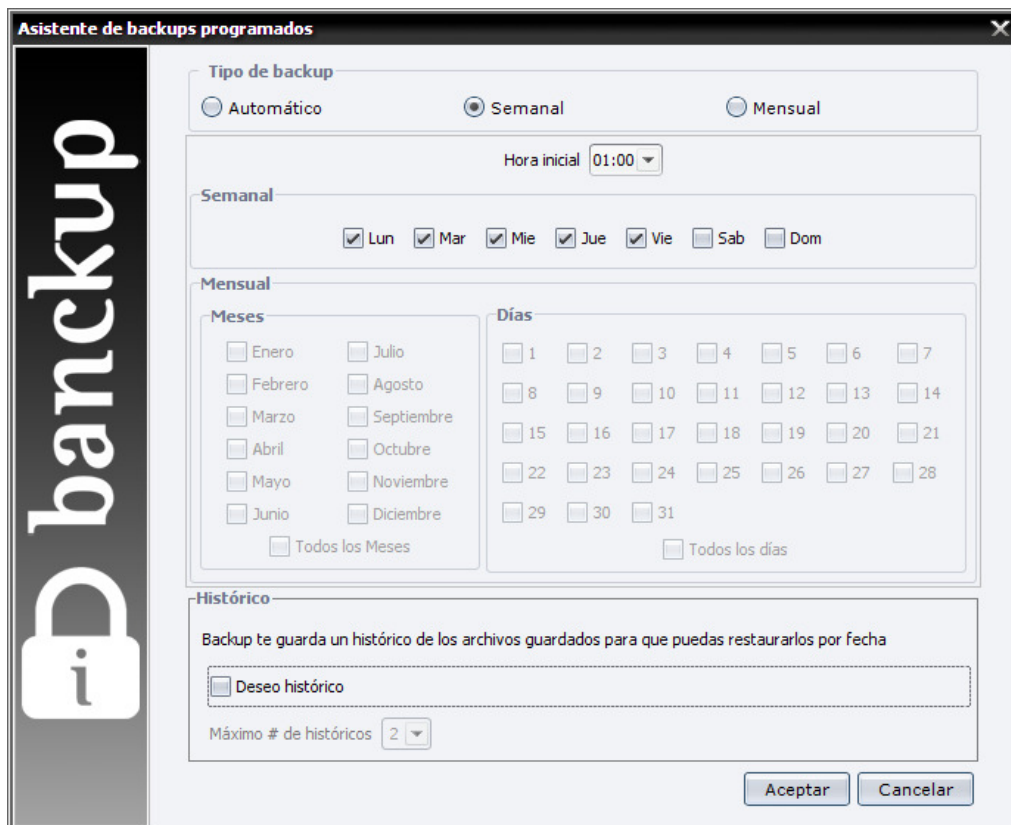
Asistente de backups programados

backup

i

Tipo de backup

Automático Semanal Mensual

Hora inicial 01:00

Semanal

Lun Mar Mie Jue Vie Sab Dom

Mensual

Meses

Enero Julio
Febrero Agosto
Marzo Septiembre
Abril Octubre
Mayo Noviembre
Junio Diciembre
Todos los Meses

Días

1 2 3 4 5 6 7
8 9 10 11 12 13 14
15 16 17 18 19 20 21
22 23 24 25 26 27 28
29 30 31
Todos los días

Histórico

Backup te guarda un histórico de los archivos guardados para que puedas restaurarlos por fecha

Deseo histórico

Máximo # de históricos 2

Aceptar Cancelar